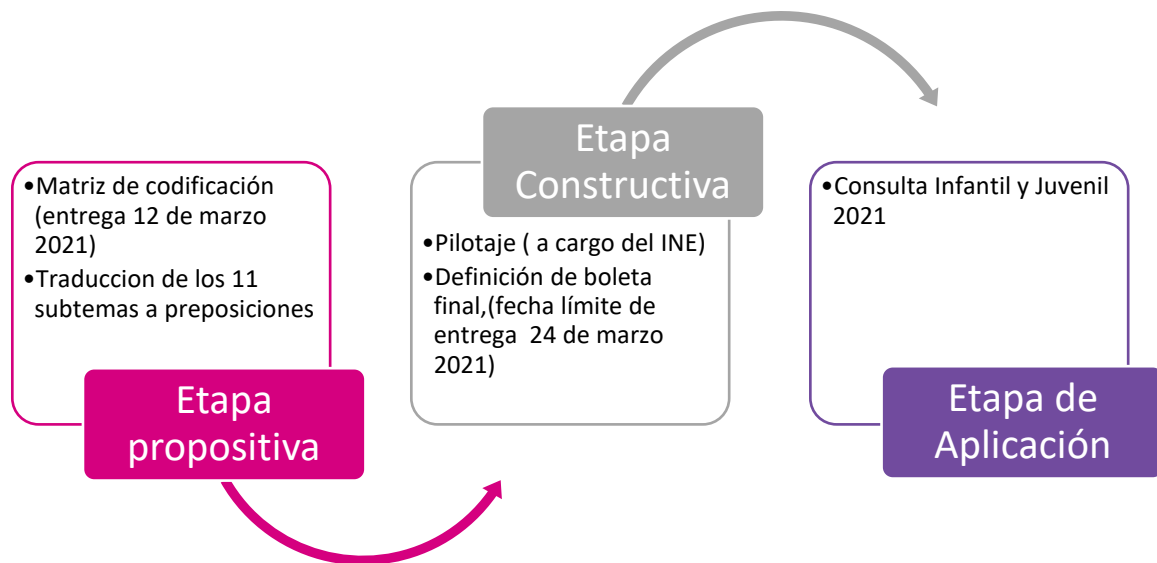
•Matriz de codificación (entrega 12 de marzo 2021)
•Traduccion de los 11 subtemas a preposiciones

Etapa propositiva

Etapa Constructiva

•Pilotaje ( a cargo del INE)
•Definición de boleta final,(fecha límite de entrega 24 de marzo 2021)

•Consulta Infantil y Juvenil 2021

Etapa de Aplicación